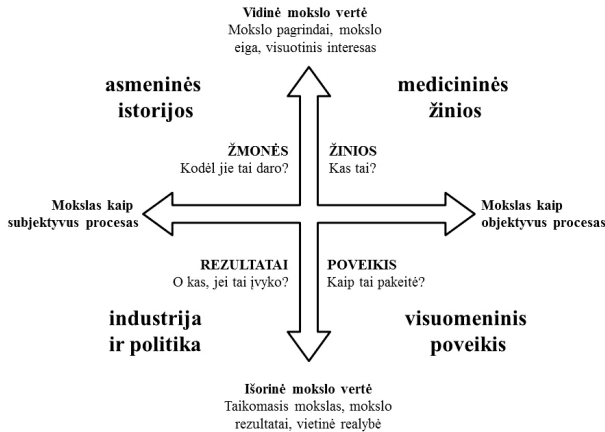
Vidinė mokslo vertė
Mokslo pagrindai, mokslo eiga, visuotinis interesas

asmeninės istorijos

medicininės žinios

ŽMONĖS
Kodėl jie tai daro?

ŽINIOS
Kas tai?

Mokslas kaip subjektyvus procesas

Mokslas kaip objektyvus procesas

REZULTATAI
O kas, jei tai įvyko?

POVEIKIS
Kaip tai pakeitė?

industrija ir politika

visuomeninis poveikis

Išorinė mokslo vertė
Taikomasis mokslas, mokslo rezultatai, vietinė realybė